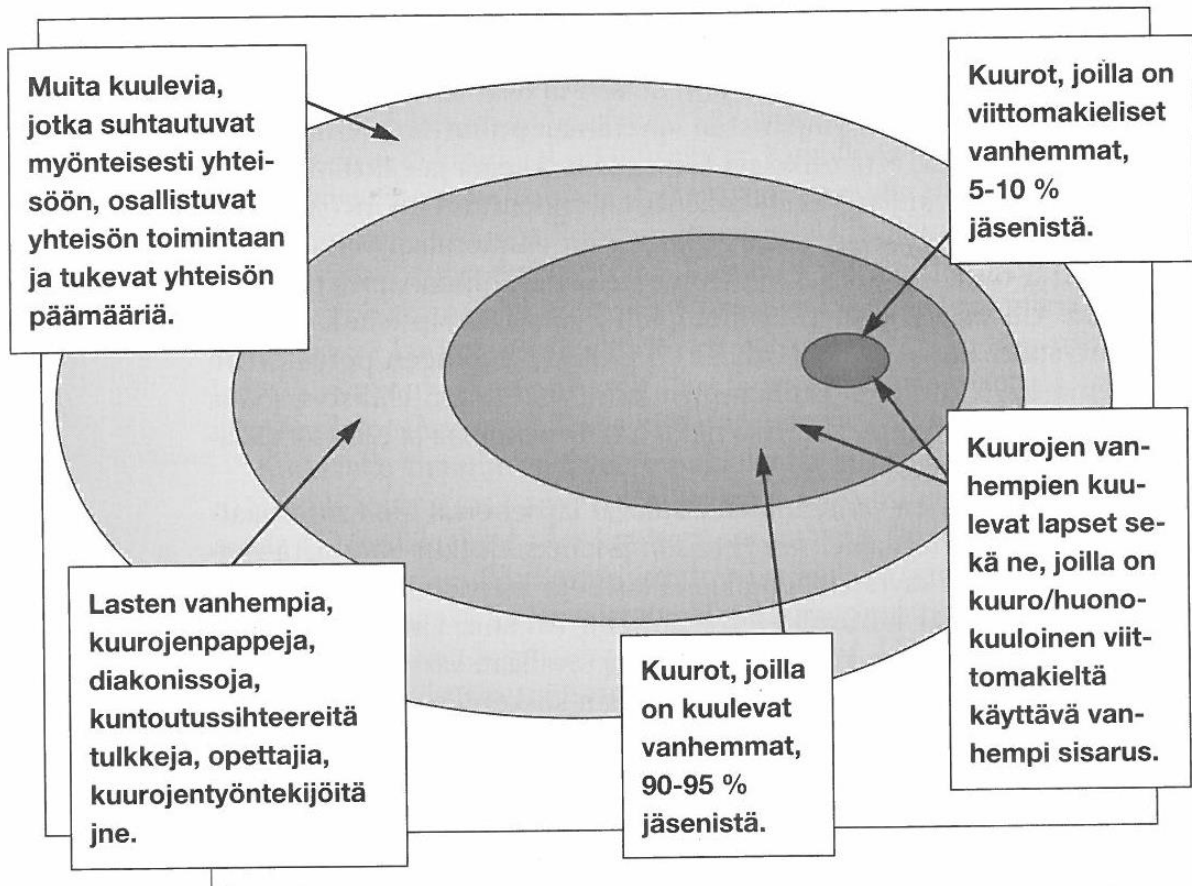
Muita kuulevia, jotka suhtautuvat myönteisesti yhteisöön, osallistuvat yhteisön toimintaan ja tukevat yhteisön päämääriä.

Kuurot, joilla on viittomakieliset vanhemmat, 5-10 % jäsenistä.

Kuurojen vanhempien kuulevat lapset sekä ne, joilla on kuuro/huonokuuloinen viittomakieltä käyttävä vanhempi sisarus.

Lasten vanhempia, kuurojenpappeja, diakonissoja, kuntoutussihteereitä tulkkeja, opettajia, kuurojentyöntekijöitä jne.

Kuurot, joilla on kuulevat vanhemmat, 90-95 % jäsenistä.